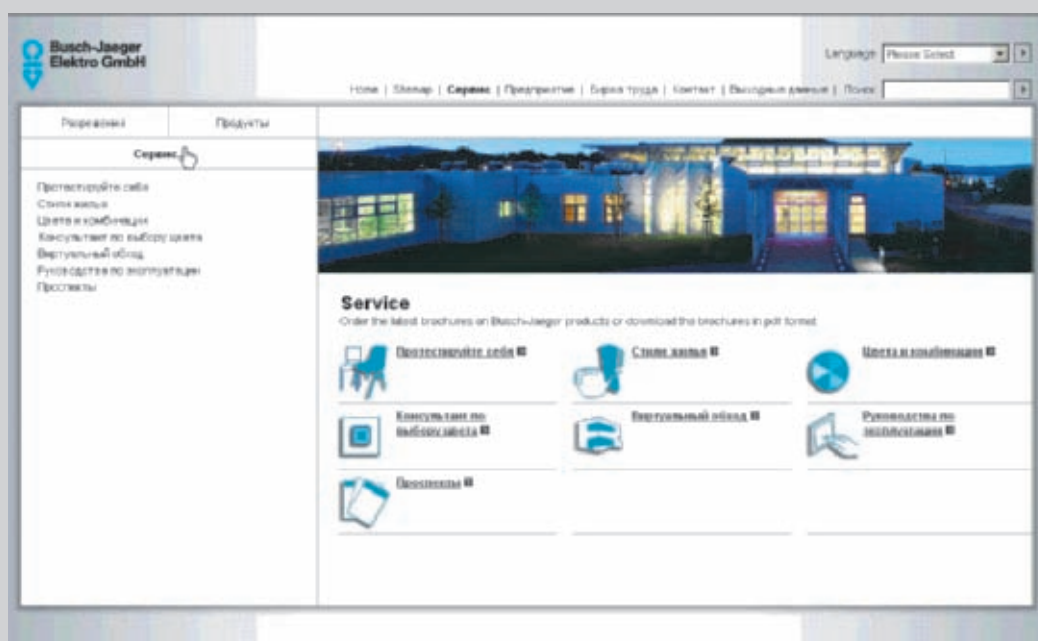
Busch-Jaeger Elektro GmbH

Language Please Select

Home | Sitemap | Сервис | Предприятие | Биржа труда | Контакт | Выходные данные | Поиск

Разрешения | Продукты

Сервис

Протестируйте себя
Стили жилья
Цвета и комбинации
Консультант по выбору цвета
Виртуальный обход
Руководства по эксплуатации
Проспекты

Service

Order the latest brochures on Busch-Jaeger products or download the brochures in pdf format.

Протестируйте себя

Стили жилья

Цвета и комбинации

Консультант по выбору цвета

Виртуальный обход

Руководства по эксплуатации

Проспекты